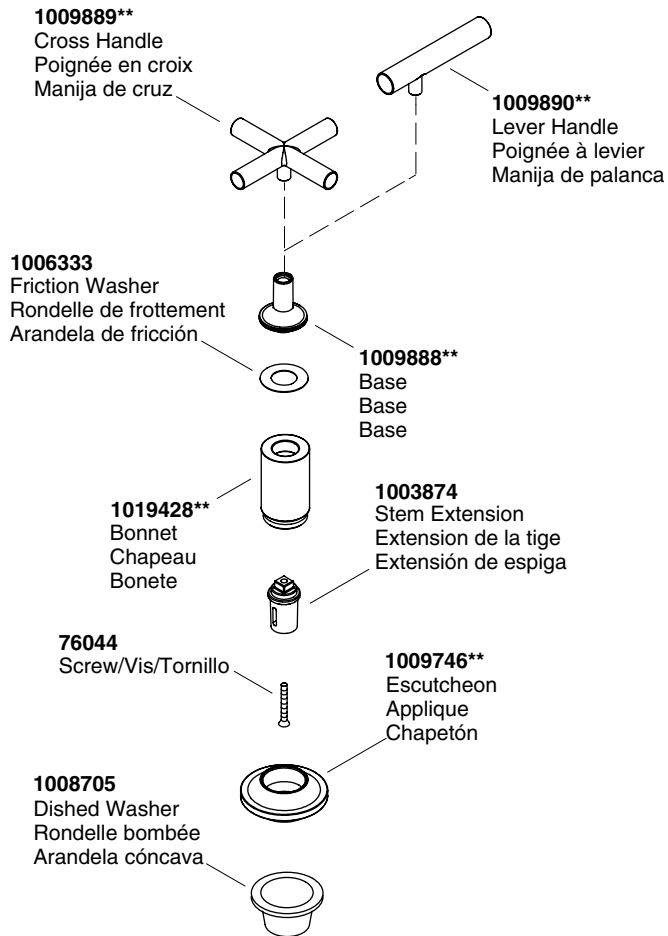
**1009889****
Cross Handle
Poignée en croix
Manija de cruz

**1009890****
Lever Handle
Poignée à levier
Manija de palanca

**1006333**
Friction Washer
Rondelle de frottement
Arandela de fricción

**1009888****
Base
Base
Base

**1019428****
Bonnet
Chapeau
Bonete

**1003874**
Stem Extension
Extension de la tige
Extensión de espiga

**76044**
Screw/Vis/Tornillo

**1009746****
Escutcheon
Applique
Chapetón

**1008705**
Dished Washer
Rondelle bombée
Arandela cóncava